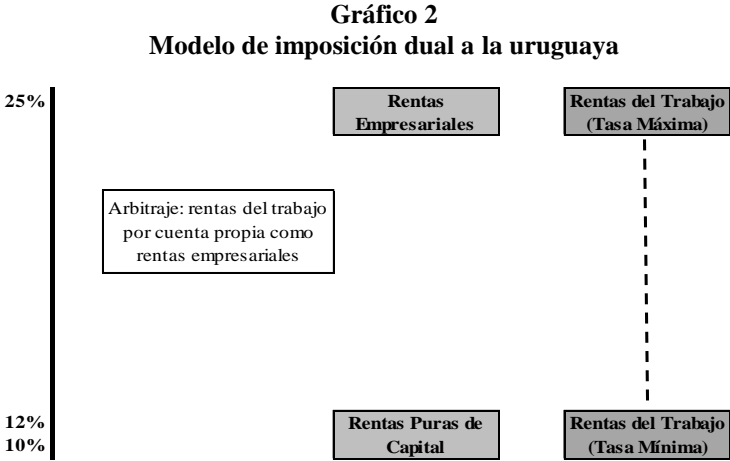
Gráfico 2
Modelo de imposición dual a la uruguaya

25%

Rentas Empresariales

Rentas del Trabajo (Tasa Máxima)

Arbitraje: rentas del trabajo por cuenta propia como rentas empresariales

12%
10%

Rentas Puras de Capital

Rentas del Trabajo (Tasa Mínima)